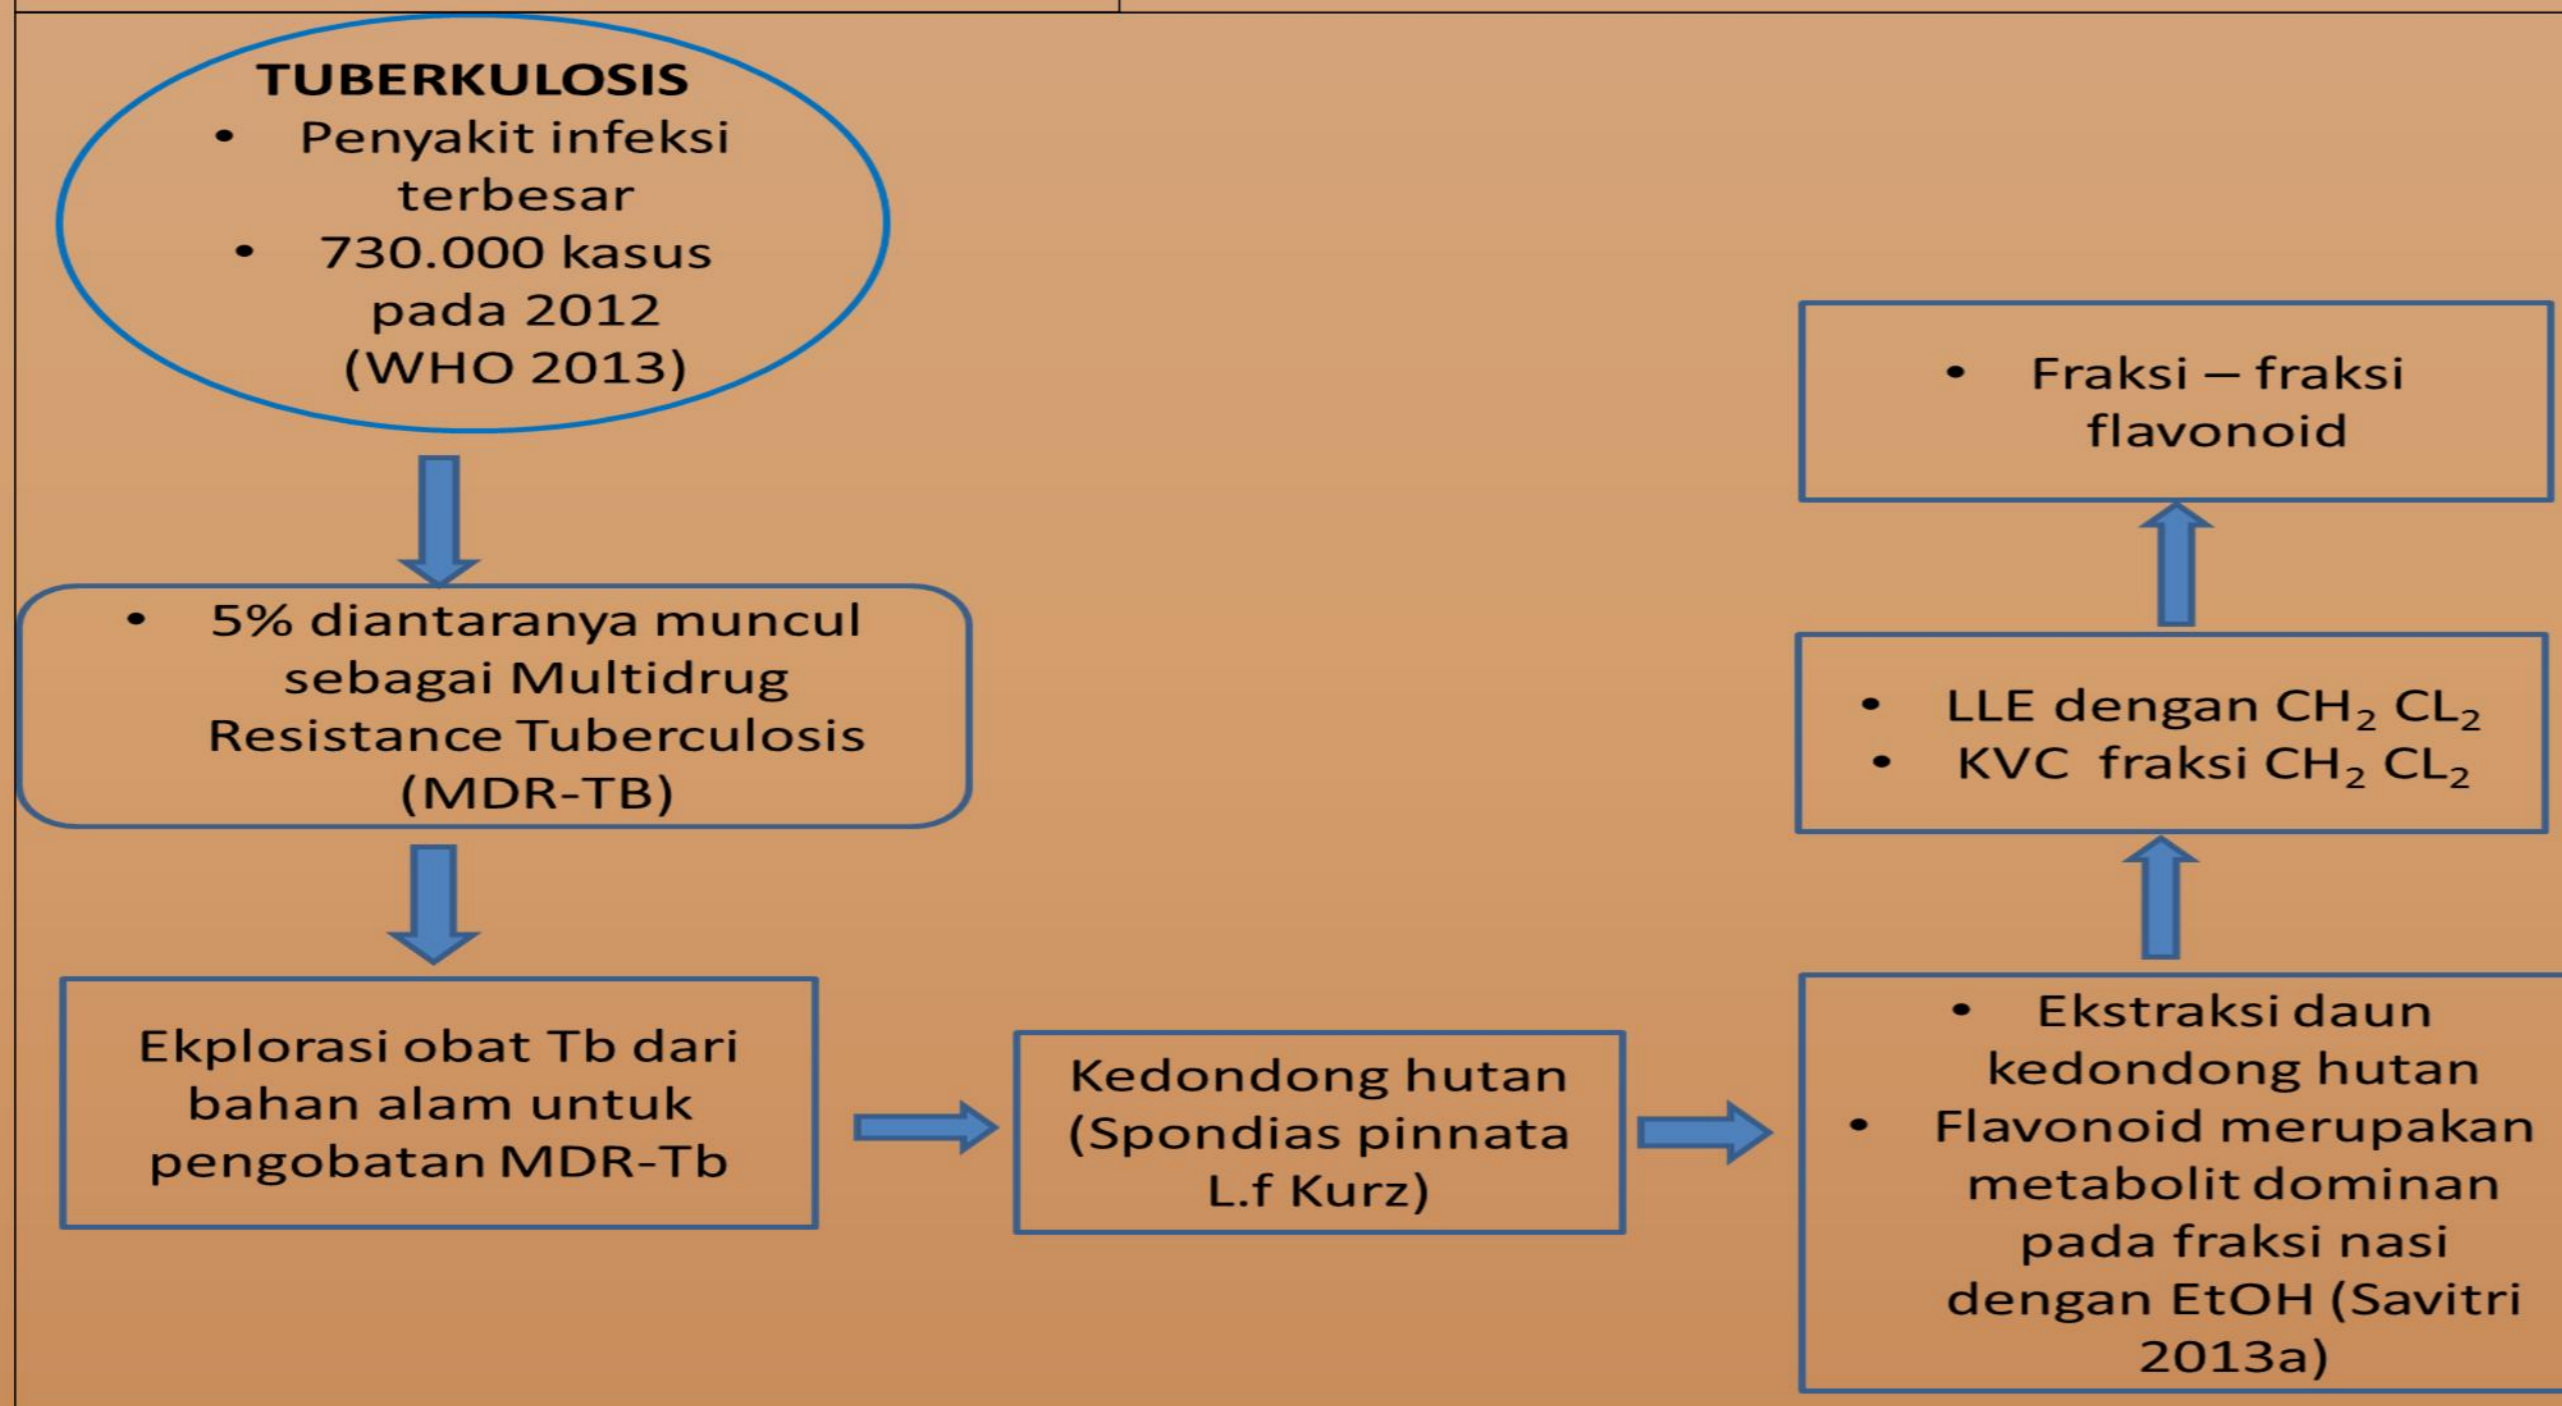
TUBERKULOSIS
• Penyakit infeksi terbesar
• 730.000 kasus pada 2012 (WHO 2013)

• 5% diantaranya muncul sebagai Multidrug Resistance Tuberculosis (MDR-TB)

Ekplorasi obat Tb dari bahan alam untuk pengobatan MDR-Tb

Kedondong hutan (Spondias pinnata L.f Kurz)

• Ekstraksi daun kedondong hutan
• Flavonoid merupakan metabolit dominan pada fraksi nasi dengan EtOH (Savitri 2013a)

• LLE dengan $CH_2$ $CL_2$
• KVC fraksi $CH_2$ $CL_2$

• Fraksi – fraksi flavonoid